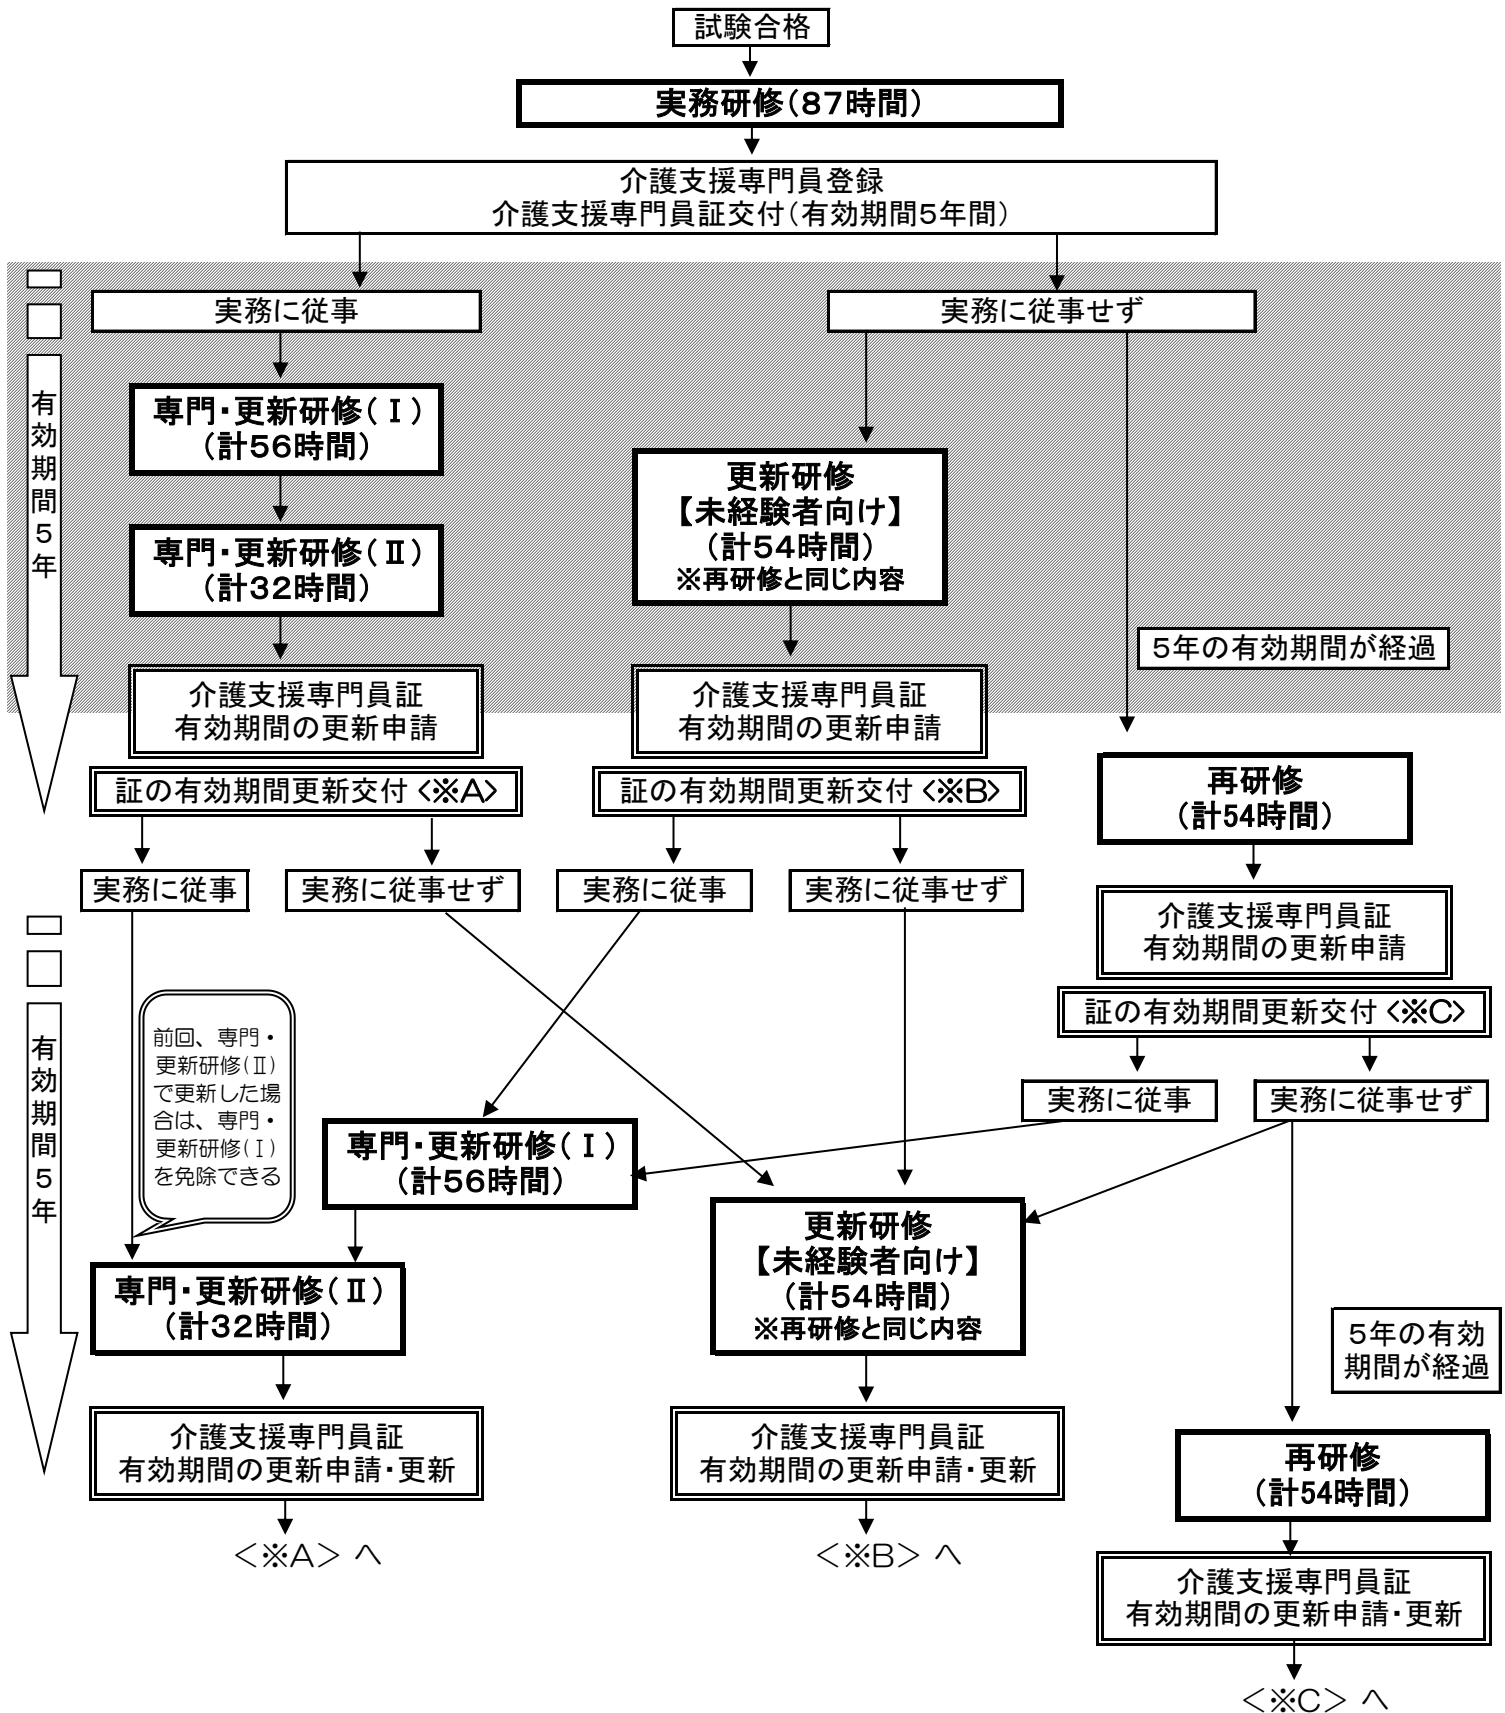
試験合格

実務研修(87時間)

介護支援専門員登録
介護支援専門員証交付(有効期間5年間)

有効期間5年

実務に従事

専門・更新研修(Ⅰ)
(計56時間)

専門・更新研修(Ⅱ)
(計32時間)

介護支援専門員証
有効期間の更新申請

証の有効期間更新交付 <※A>

実務に従事せず

更新研修
【未経験者向け】
(計54時間)
※再研修と同じ内容

介護支援専門員証
有効期間の更新申請

証の有効期間更新交付 <※B>

5年の有効期間が経過

再研修
(計54時間)

介護支援専門員証
有効期間の更新申請

証の有効期間更新交付 <※C>

有効期間5年

実務に従事

実務に従事せず

実務に従事

実務に従事せず

実務に従事

実務に従事せず

前回、専門・更新研修(Ⅱ)で更新した場合は、専門・更新研修(Ⅰ)を免除できる

専門・更新研修(Ⅰ)
(計56時間)

専門・更新研修(Ⅱ)
(計32時間)

介護支援専門員証
有効期間の更新申請・更新

<※A> へ

更新研修
【未経験者向け】
(計54時間)
※再研修と同じ内容

介護支援専門員証
有効期間の更新申請・更新

<※B> へ

5年の有効期間が経過

再研修
(計54時間)

介護支援専門員証
有効期間の更新申請・更新

<※C> へ